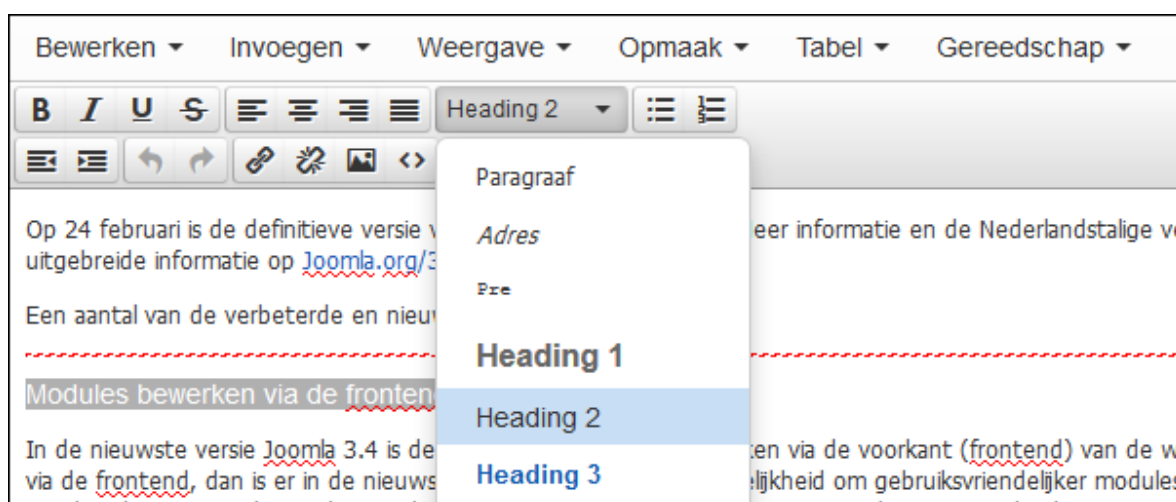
Bewerken ▾ Invoegen ▾ Weergave ▾ Opmaak ▾ Tabel ▾ Gereedschap ▾

B I U S Heading 2

Paragraaf

Adres

Pre

Heading 1

Heading 2

Heading 3

Op 24 februari is de definitieve versie v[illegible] eer informatie en de Nederlandstalige v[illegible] uitgebreide informatie op Joomla.org/3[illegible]

Een aantal van de verbeterde en nieuw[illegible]

Modules bewerken via de fronten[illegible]

In de nieuwste versie Joomla 3.4 is de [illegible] ten via de voorkant (frontend) van de w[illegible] via de frontend, dan is er in de nieuws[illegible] elijkheid om gebruiksvriendelijker modules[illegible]